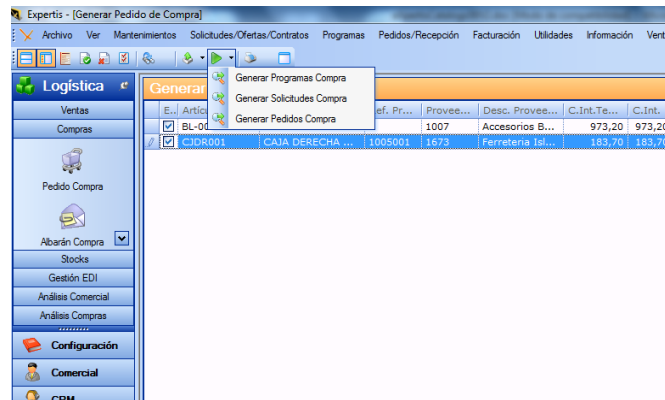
Expertis - [Generar Pedido de Compra]

Archivo Ver Mantenimientos Solicitudes/Ofertas/Contratos Programas Pedidos/Recepción Facturación Utilidades Información Vent

Generar Programas Compra
Generar Solicitudes Compra
Generar Pedidos Compra

Logística
Ventas
Compras
Pedido Compra
Albarán Compra
Stocks
Gestión EDI
Análisis Comercial
Análisis Compras
Configuración
Comercial
CRM

Generar

| E... | Artíc... | | ef. Pr... | Provee... | Desc. Provee... | C.Int.Te... | C.Int. |
|---|---|---|---|---|---|---|---|
| ☑ | BL-00 | | | 1007 | Accesorios B... | 973,20 | 973,20 |
| ☑ | CJDR001 | CAJA DERECHA ... | 1005001 | 1673 | Ferretería Isl... | 183,70 | 183,70 |